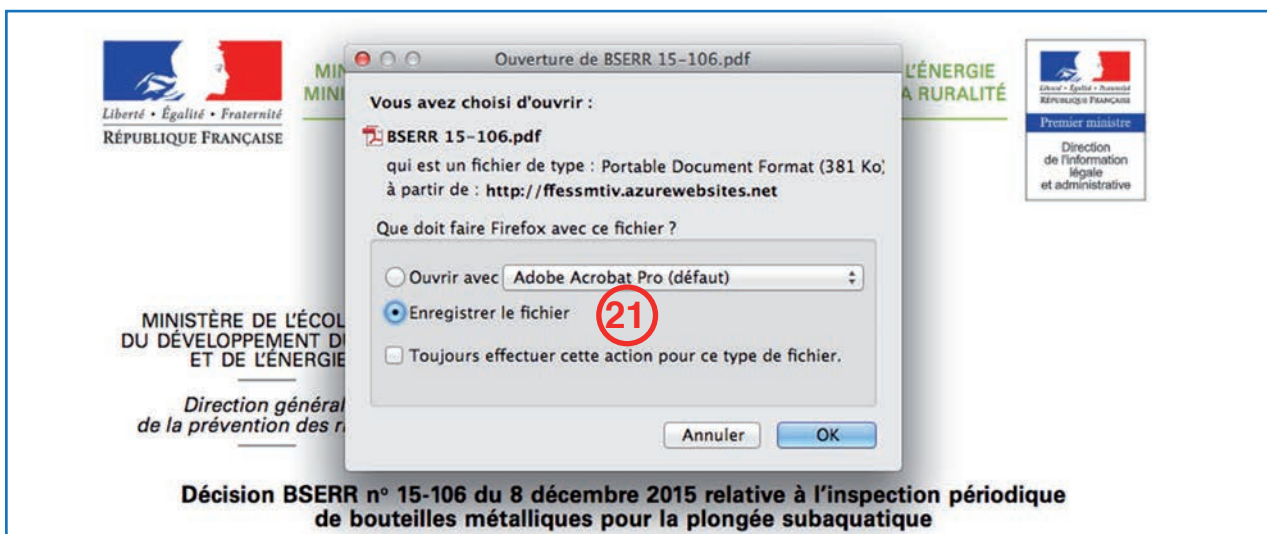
Liberté • Égalité • Fraternité
RÉPUBLIQUE FRANÇAISE

MIN
MINI

L'ÉNERGIE
A RURALITÉ

Liberté • Égalité • Fraternité
RÉPUBLIQUE FRANÇAISE
Premier ministre
Direction de l'information légale et administrative

Ouverture de BSERR 15-106.pdf

Vous avez choisi d'ouvrir :

BSERR 15-106.pdf

qui est un fichier de type : Portable Document Format (381 Ko)

à partir de : http://ffessmtiv.azurewebsites.net

Que doit faire Firefox avec ce fichier ?

Ouvrir avec Adobe Acrobat Pro (défaut)

Enregistrer le fichier

21

Toujours effectuer cette action pour ce type de fichier.

Annuler OK

MINISTÈRE DE L'ÉCOL
DU DÉVELOPPEMENT D
ET DE L'ÉNERGIE

Direction général
de la prévention des r

Décision BSERR n° 15-106 du 8 décembre 2015 relative à l'inspection périodique de bouteilles métalliques pour la plongée subaquatique